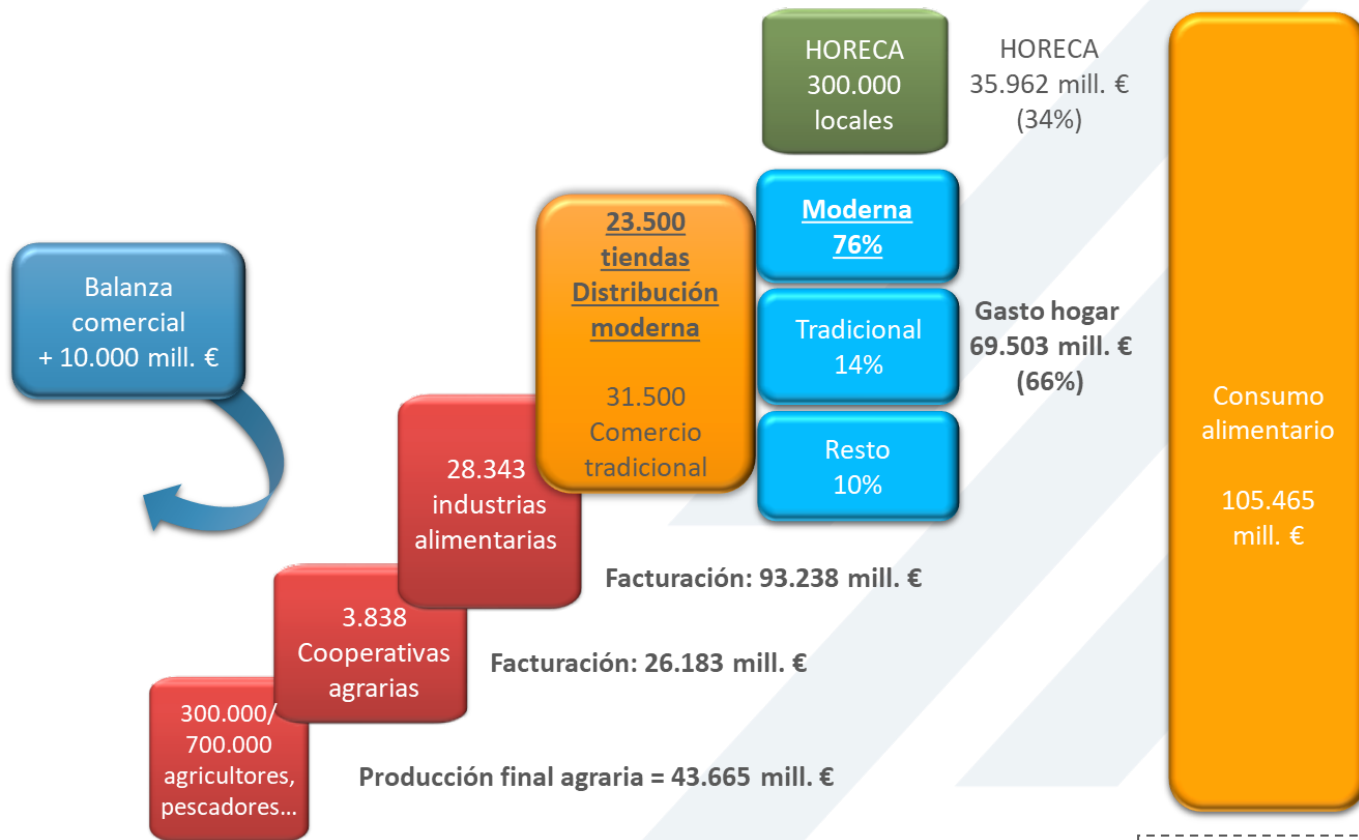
HORECA
300.000
locales

HORECA
35.962 mill. €
(34%)

Balanza comercial
+ 10.000 mill. €

23.500 tiendas Distribución moderna

31.500 Comercio tradicional

Moderna 76%

Tradicional 14%

Resto 10%

Gasto hogar
69.503 mill. €
(66%)

Consumo alimentario

105.465 mill. €

28.343 industrias alimentarias

Facturación: 93.238 mill. €

3.838 Cooperativas agrarias

Facturación: 26.183 mill. €

300.000/ 700.000 agricultores, pescadores…

Producción final agraria = 43.665 mill. €